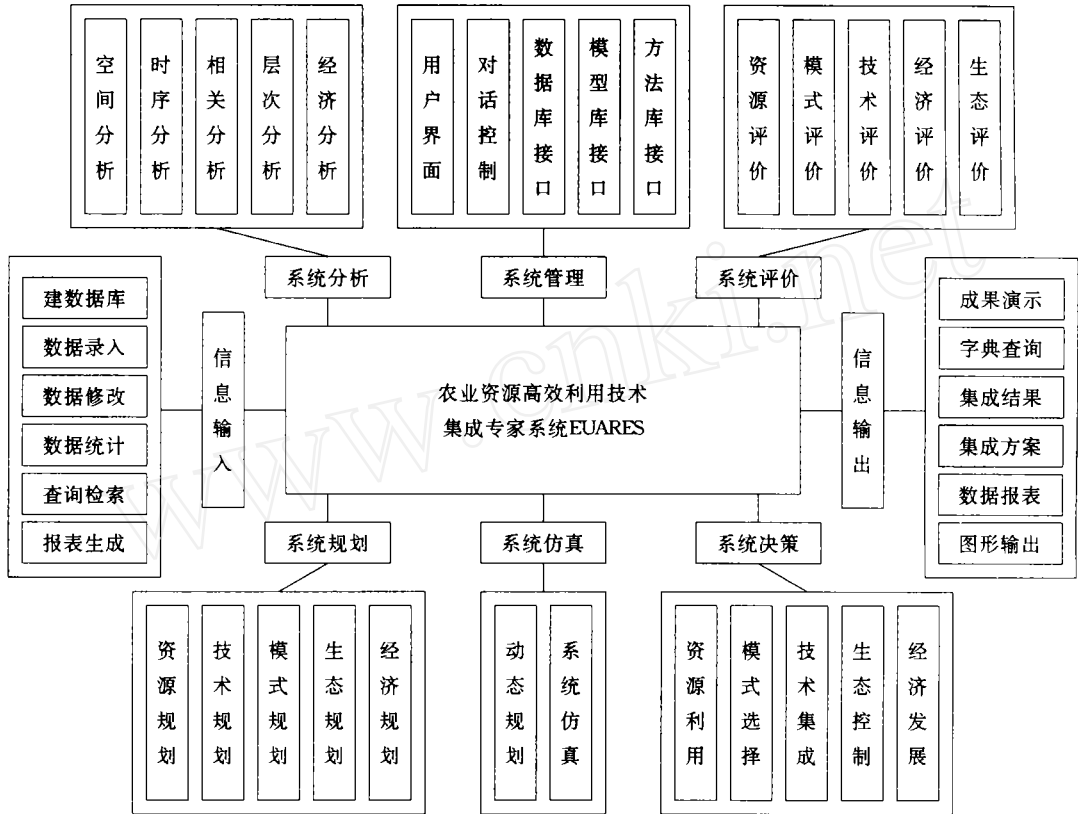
空间分析

时序分析

相关分析

层次分析

经济分析

用户界面

对话控制

数据库接口

模型库接口

方法库接口

资源评价

模式评价

技术评价

经济评价

生态评价

系统分析

系统管理

系统评价

建数据库

数据录入

数据修改

数据统计

查询检索

报表生成

信息输入

农业资源高效利用技术集成专家系统EUARES

信息输出

成果演示

字典查询

集成结果

集成方案

数据报表

图形输出

系统规划

系统仿真

系统决策

资源规划

技术规划

模式规划

生态规划

经济规划

动态规划

系统仿真

资源利用

模式选择

技术集成

生态控制

经济发展

www.cnki.net